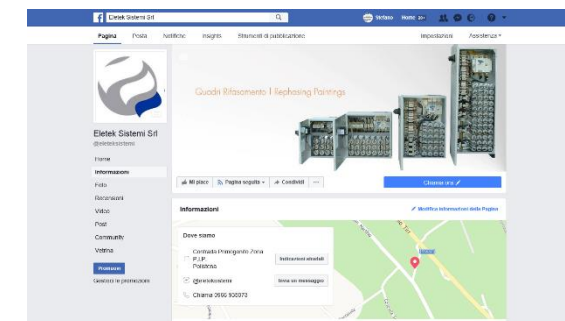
Eletek Sistemi Srl

Vetano Home 20+

Pagina Posta Notifiche Insights Strumenti di pubblicazione Impostazioni Assistenza

Quadri Rifasamento | Rephasing Paintings

Eletek Sistemi Srl
@eleteksistemi

Home
Informazioni
Foto
Recensioni
Video
Post
Community
Vetrina

Promuovi

Gestisci le promozioni

Mi piace Pagina seguita Condividi ...

Chiama ora

Informazioni

Modifica informazioni della Pagina

Dove siamo

Contrada Pomeganto Zona P.I.P. Polistena

Indicazioni stradali

@eleteksistemi

Invia un messaggio

Chiama 0966 930373